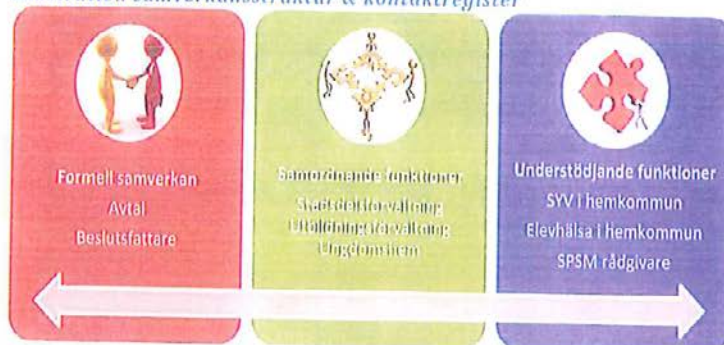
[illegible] samverkansstruktur & kontaktregister

Formell samverkan
Avtal
Beslutsfattare

Samordnande funktioner
Stadsdelsförvaltning
Utbildningsförvaltning
Ungdomshem

Understödjande funktioner
SYV i hemkommun
Elevhälsa i hemkommun
SPSM rådgivare